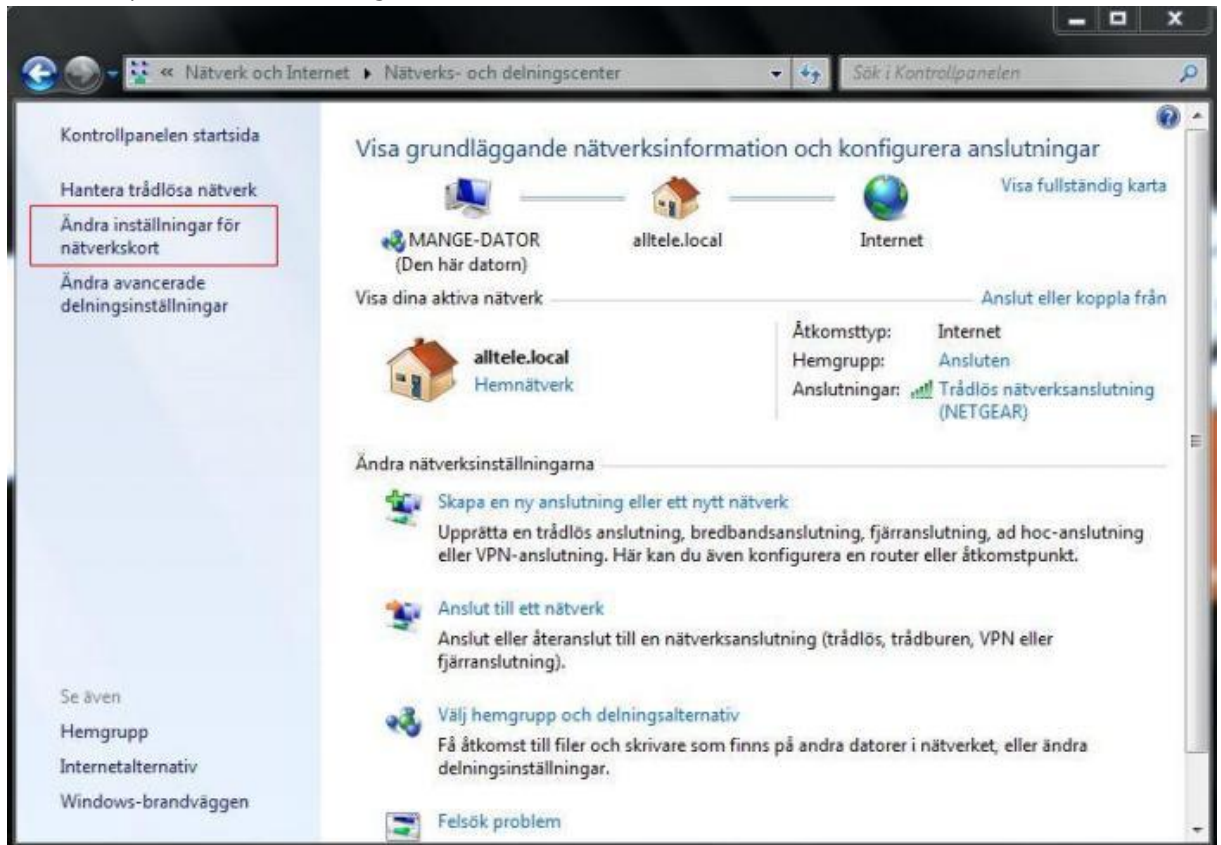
« Nätverk och Internet ▸ Nätverks- och delningscenter

Sök i Kontrollpanelen

Kontrollpanelen startsida

Hantera trådlösa nätverk

Ändra inställningar för nätverkskort

Ändra avancerade delningsinställningar

Se även

Hemgrupp

Internetalternativ

Windows-brandväggen

Visa grundläggande nätverksinformation och konfigurera anslutningar

Visa fullständig karta

MANGE-DATOR (Den här datorn)

alltele.local

Internet

Visa dina aktiva nätverk

Anslut eller koppla från

alltele.local
Hemnätverk

Åtkomsttyp: Internet
Hemgrupp: Ansluten
Anslutningar: Trådlös nätverksanslutning (NETGEAR)

Ändra nätverksinställningarna

Skapa en ny anslutning eller ett nytt nätverk
Upprätta en trådlös anslutning, bredbandsanslutning, fjärranslutning, ad hoc-anslutning eller VPN-anslutning. Här kan du även konfigurera en router eller åtkomstpunkt.

Anslut till ett nätverk
Anslut eller återanslut till en nätverksanslutning (trådlös, trådburen, VPN eller fjärranslutning).

Välj hemgrupp och delningsalternativ
Få åtkomst till filer och skrivare som finns på andra datorer i nätverket, eller ändra delningsinställningar.

Felsök problem